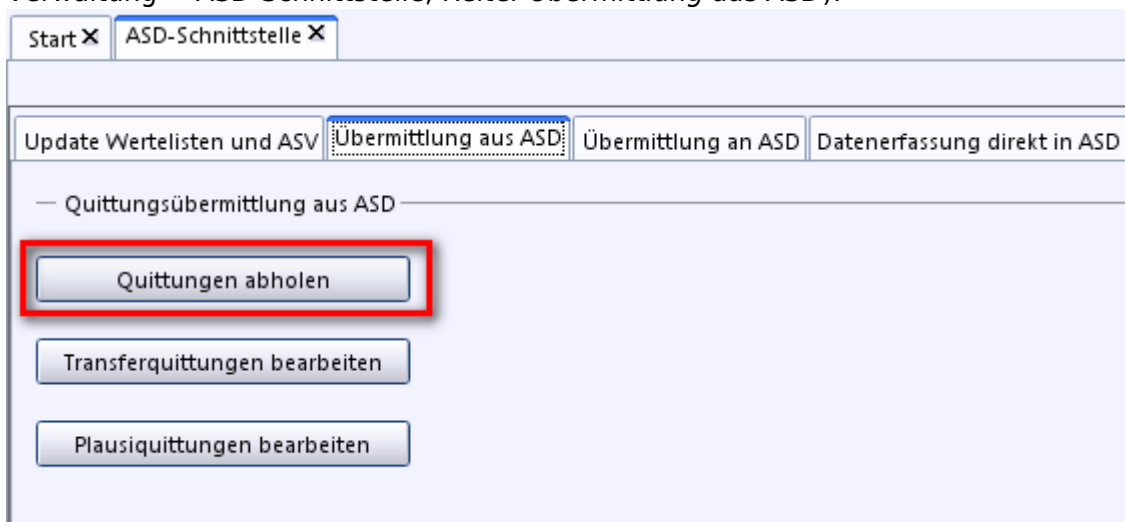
Verwaltung – ASD-Schnittstelle, Reiter Übermittlung aus ASD).

Start ✕ ASD-Schnittstelle ✕

Update Wertelisten und ASV | Übermittlung aus ASD | Übermittlung an ASD | Datenerfassung direkt in ASD

Quittungsübermittlung aus ASD

Quittungen abholen

Transferquittungen bearbeiten

Plausiquittungen bearbeiten